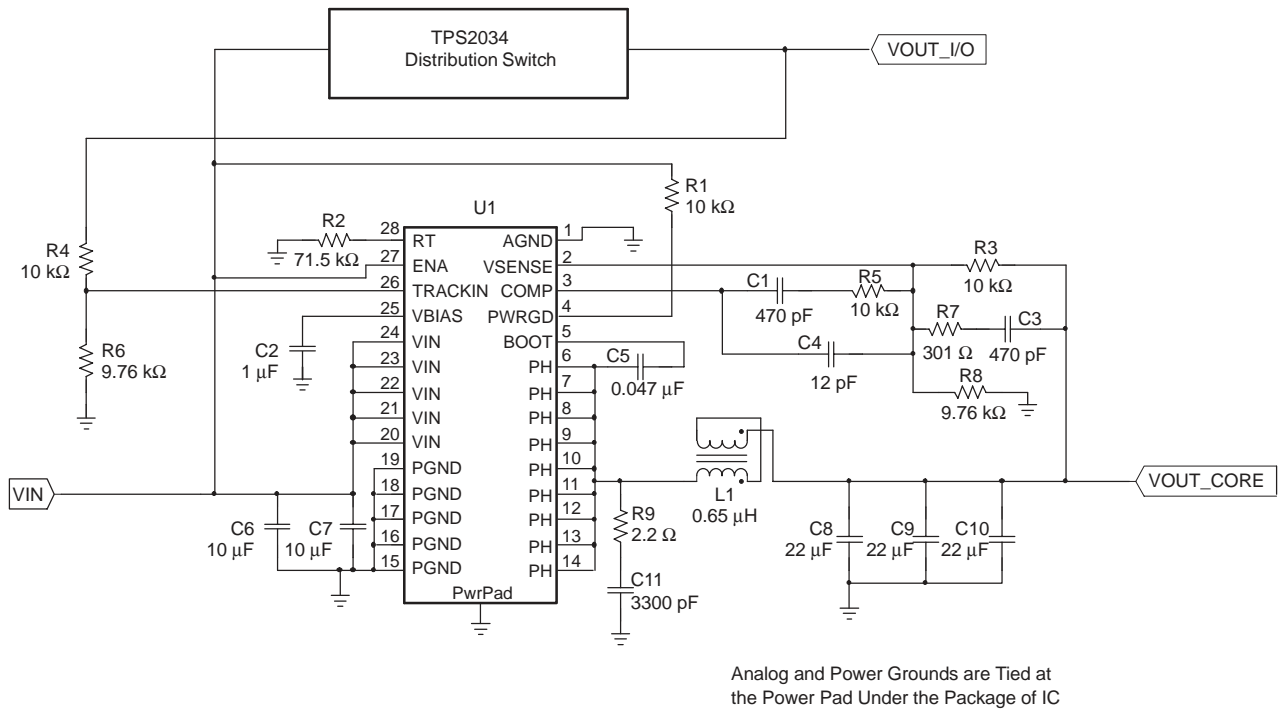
TPS2034
Distribution Switch

VOUT_I/O

R1
10 kΩ

U1

R2
71.5 kΩ

28 RT
27 ENA
26 TRACKIN
25 VBIAS
24 VIN
23 VIN
22 VIN
21 VIN
20 VIN
19 PGND
18 PGND
17 PGND
16 PGND
15 PGND
PwrPad

AGND 1
VSENSE 2
COMP 3
PWRGD 4
BOOT 5
PH 6
PH 7
PH 8
PH 9
PH 10
PH 11
PH 12
PH 13
PH 14

R4
10 kΩ

R6
9.76 kΩ

C2
1 µF

R3
10 kΩ

C1
470 pF

R5
10 kΩ

R7
301 Ω

C3
470 pF

C4
12 pF

R8
9.76 kΩ

C5
0.047 µF

VIN

C6
10 µF

C7
10 µF

L1
0.65 µH

R9
2.2 Ω

C11
3300 pF

VOUT_CORE

C8
22 µF

C9
22 µF

C10
22 µF

Analog and Power Grounds are Tied at the Power Pad Under the Package of IC